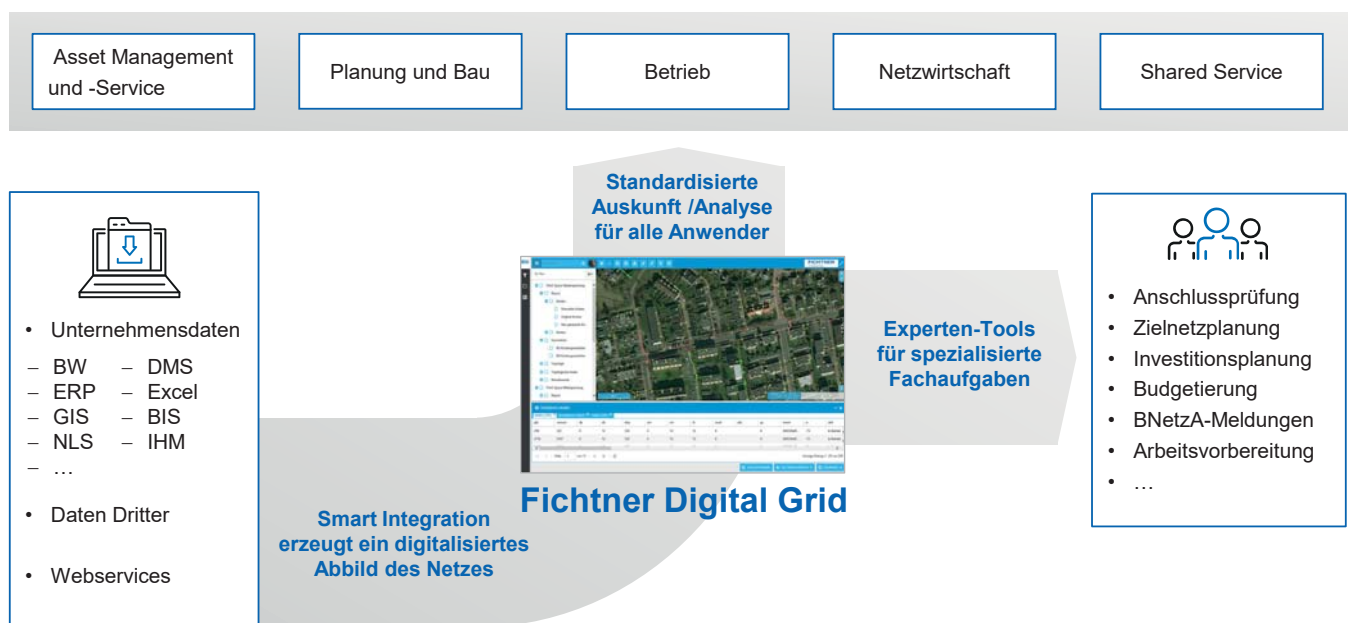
Asset Management und -Service

Planung und Bau

Betrieb

Netzwirtschaft

Shared Service

Standardisierte Auskunft /Analyse für alle Anwender

- Unternehmensdaten
  - BW
  - ERP
  - GIS
  - NLS
  - …
  - DMS
  - Excel
  - BIS
  - IHM
- Daten Dritter
- Webservices

Experten-Tools für spezialisierte Fachaufgaben

- Anschlussprüfung
- Zielnetzplanung
- Investitionsplanung
- Budgetierung
- BNetzA-Meldungen
- Arbeitsvorbereitung
- …

Fichtner Digital Grid

Smart Integration erzeugt ein digitalisiertes Abbild des Netzes